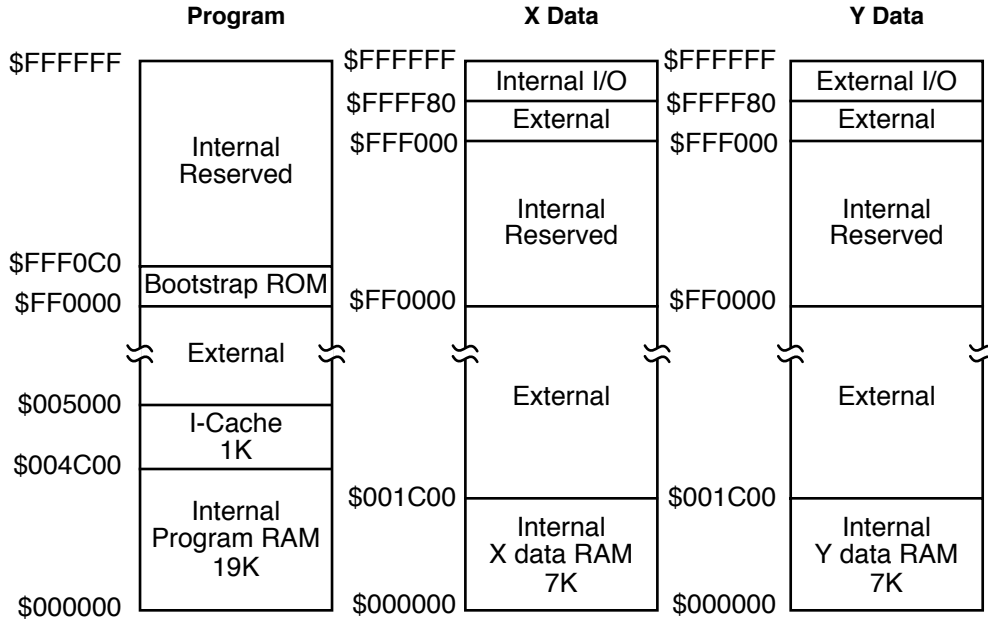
Program

$FFFFFF

Internal Reserved

$FFF0C0

Bootstrap ROM

$FF0000

External

$005000

I-Cache 1K

$004C00

Internal Program RAM 19K

$000000

X Data

$FFFFFF

Internal I/O

$FFFF80

External

$FFF000

Internal Reserved

$FF0000

External

$001C00

Internal X data RAM 7K

$000000

Y Data

$FFFFFF

External I/O

$FFFF80

External

$FFF000

Internal Reserved

$FF0000

External

$001C00

Internal Y data RAM 7K

$000000